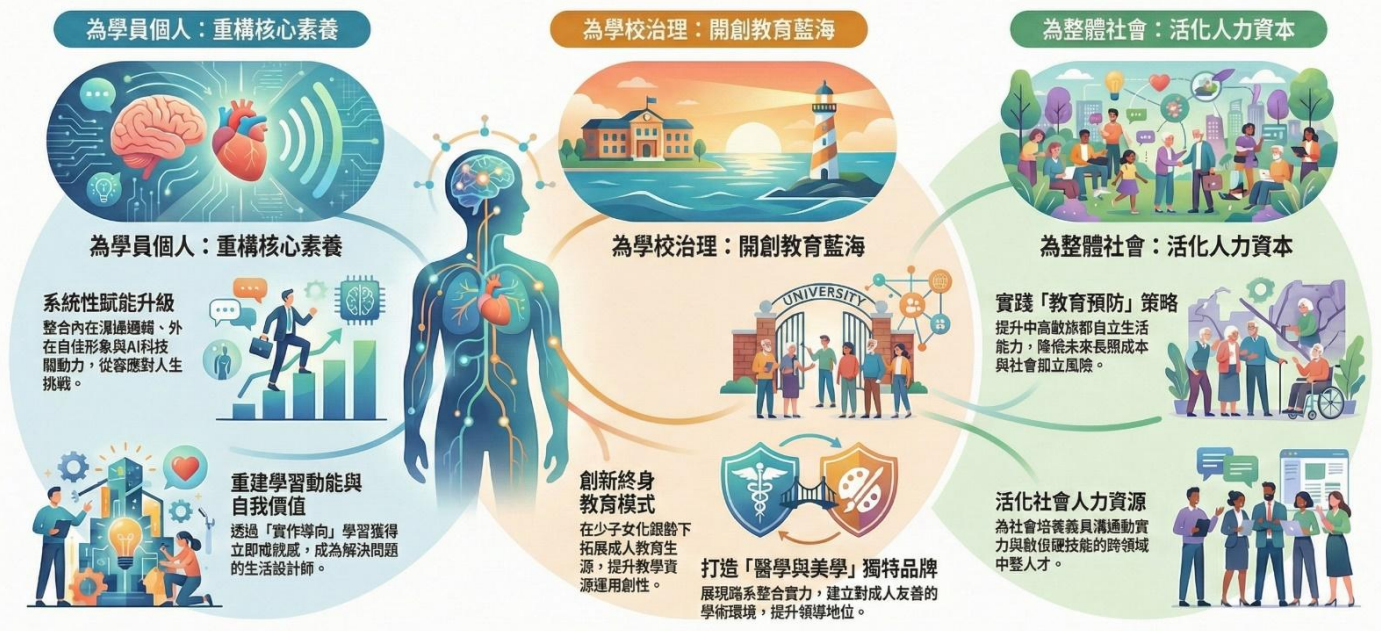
為學員個人：重構核心素養

為學校治理：開創教育藍海

為整體社會：活化人力資本

為學員個人：重構核心素養

系統性賦能升級
整合內在濕邊邏輯、外在自佳形象與AI科技關動力，從容應對人生挑戰。

重建學習動能與自我價值
透過「實作導向」學習獲得立即成就感，成為解決問題的生活設計師。

為學校治理：開創教育藍海

UNIVERSITY

創新終身教育模式
在少子女化銀齡下拓展成人教育生源，提升教學資源運用創性。

打造「醫學與美學」獨特品牌
展現跨系整合實力，建立對成人友善的學術環境，提升領導地位。

為整體社會：活化人力資本

實踐「教育預防」策略
提升中高齡族都自立生活能力，降憶未來長照成本與社會胐立風險。

活化社會人力資源
為社會培養義員溝通動實力與敏俍硬技能的跨領域中整人才。